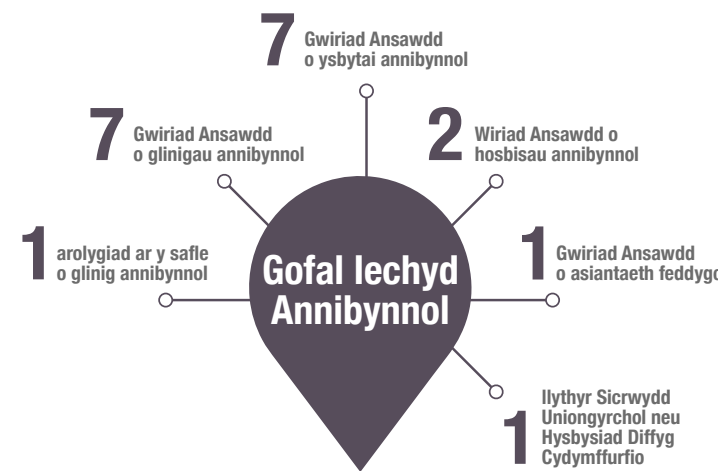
7 Gwiriad Ansawdd o ysbytai annibynnol

7 Gwiriad Ansawdd o glinigau annibynnol

2 Wiriad Ansawdd o hosbisau annibynnol

1 arolygiad ar y safle o glinig annibynnol

Gofal Iechyd Annibynnol

1 Gwiriad Ansawdd o asiantaeth feddygo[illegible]

1 llythyr Sicrwydd Uniongyrchol neu Hysbysiad Diffyg Cydymffurfio